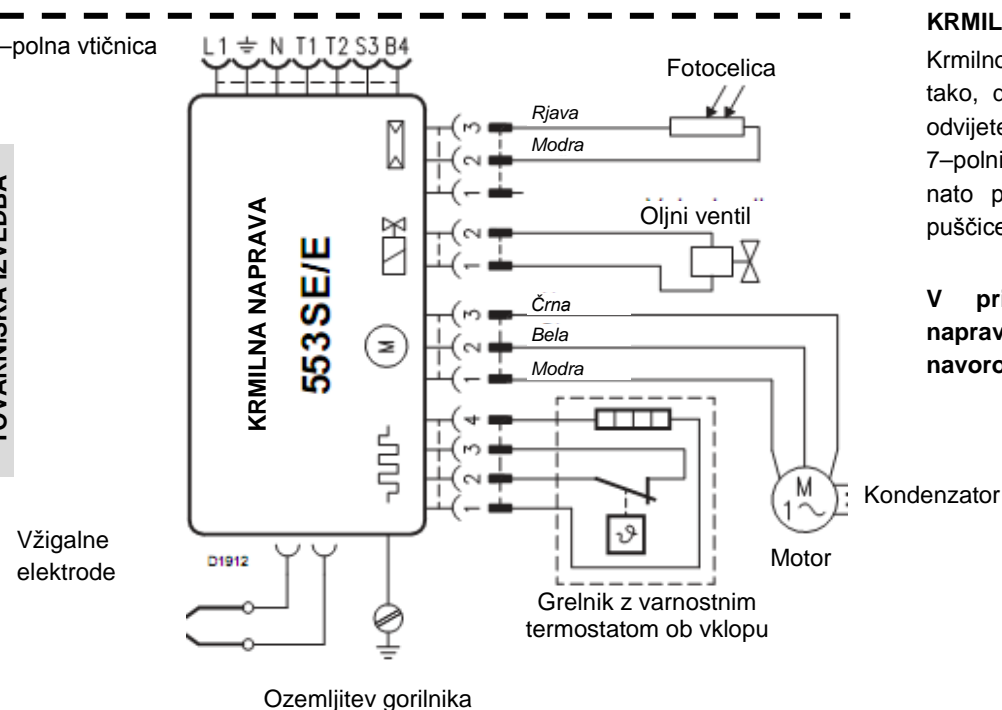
–polna vtičnica

L1 ⏚ N T1 T2 S3 B4

TOVARNIŠKA IZVEDBA

KRMILNA NAPRAVA

553SE/E

Fotocelica

Rjava

Modra

3 2 1

Oljni ventil

2 1

Črna

Bela

Modra

3 2 1

M

4 3 2 1

M 1~

Kondenzator

Motor

Vžigalne elektrode

D1912

Grelnik z varnostnim termostatom ob vklopu

Ozemljitev gorilnika

KRMIL

Krmilno tako, o odvijete 7–polni nato p puščice

V pri naprav navoro